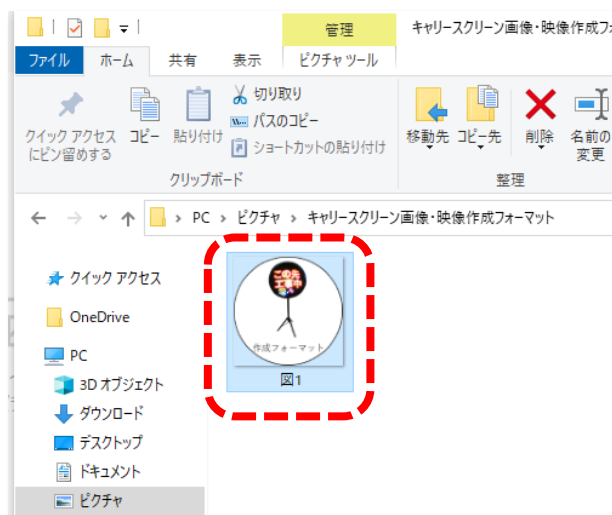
管理
キャリースクリーン画像・映像作成フォ
ファイル
ホーム
共有
表示
ピクチャ ツール
クイック アクセス にピン留めする
コピー
貼り付け
切り取り
パスのコピー
ショートカットの貼り付け
クリップボード
移動先
コピー先
削除
名前の変更
整理
PC › ピクチャ › キャリースクリーン画像・映像作成フォーマット
クイック アクセス
OneDrive
PC
3D オブジェクト
ダウンロード
デスクトップ
ドキュメント
ピクチャ
この先工事中
作成フォーマット
図1